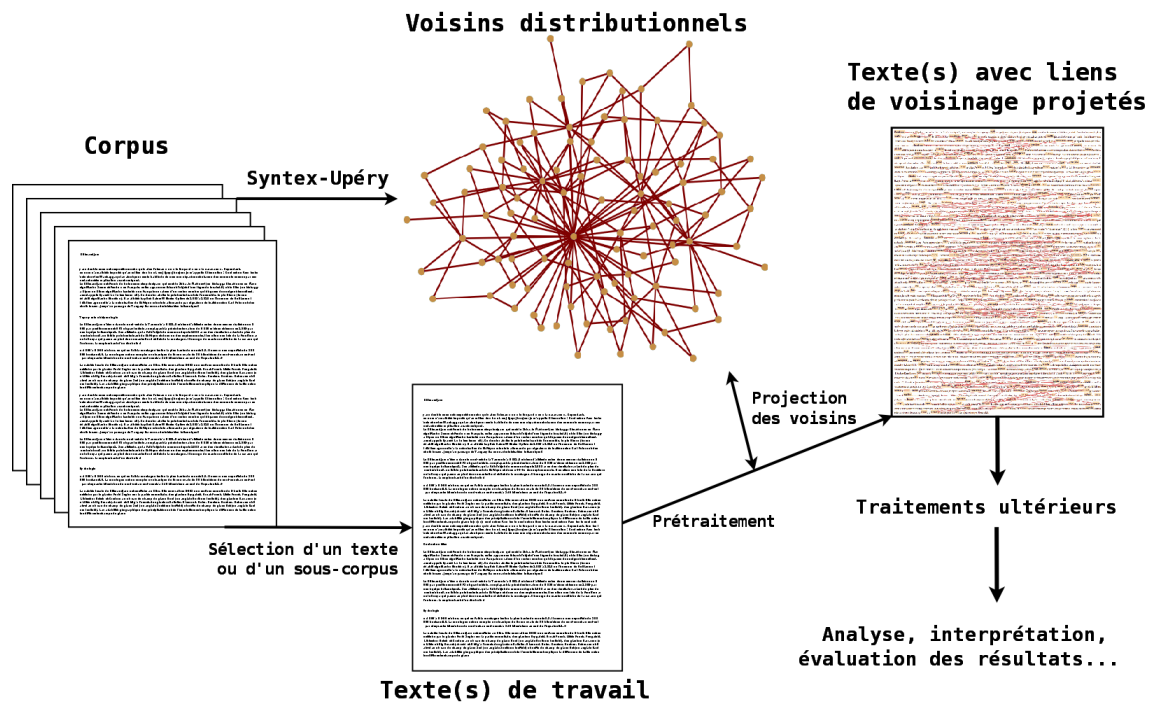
Voisins distributionnels

Texte(s) avec liens de voisinage projetés

Corpus

Syntex-Upéry

Projection des voisins

Prétraitement

Traitements ultérieurs

Sélection d'un texte ou d'un sous-corpus

Analyse, interprétation, évaluation des résultats...

Texte(s) de travail